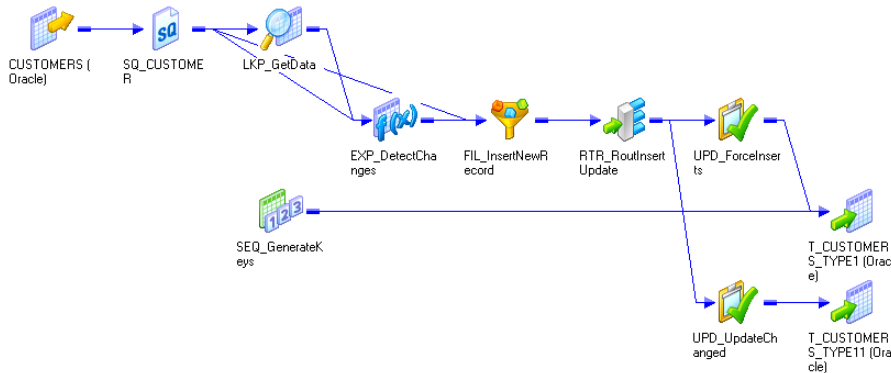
CUSTOMERS (Oracle)

SQ_CUSTOMER

LKP_GetData

EXP_DetectChanges

FIL_InsertNewRecord

RTR_RoutInsertUpdate

UPD_ForceInserts

SEQ_GenerateKeys

T_CUSTOMERS_TYPE1 (Oracle)

UPD_UpdateChanged

T_CUSTOMERS_TYPE11 (Oracle)